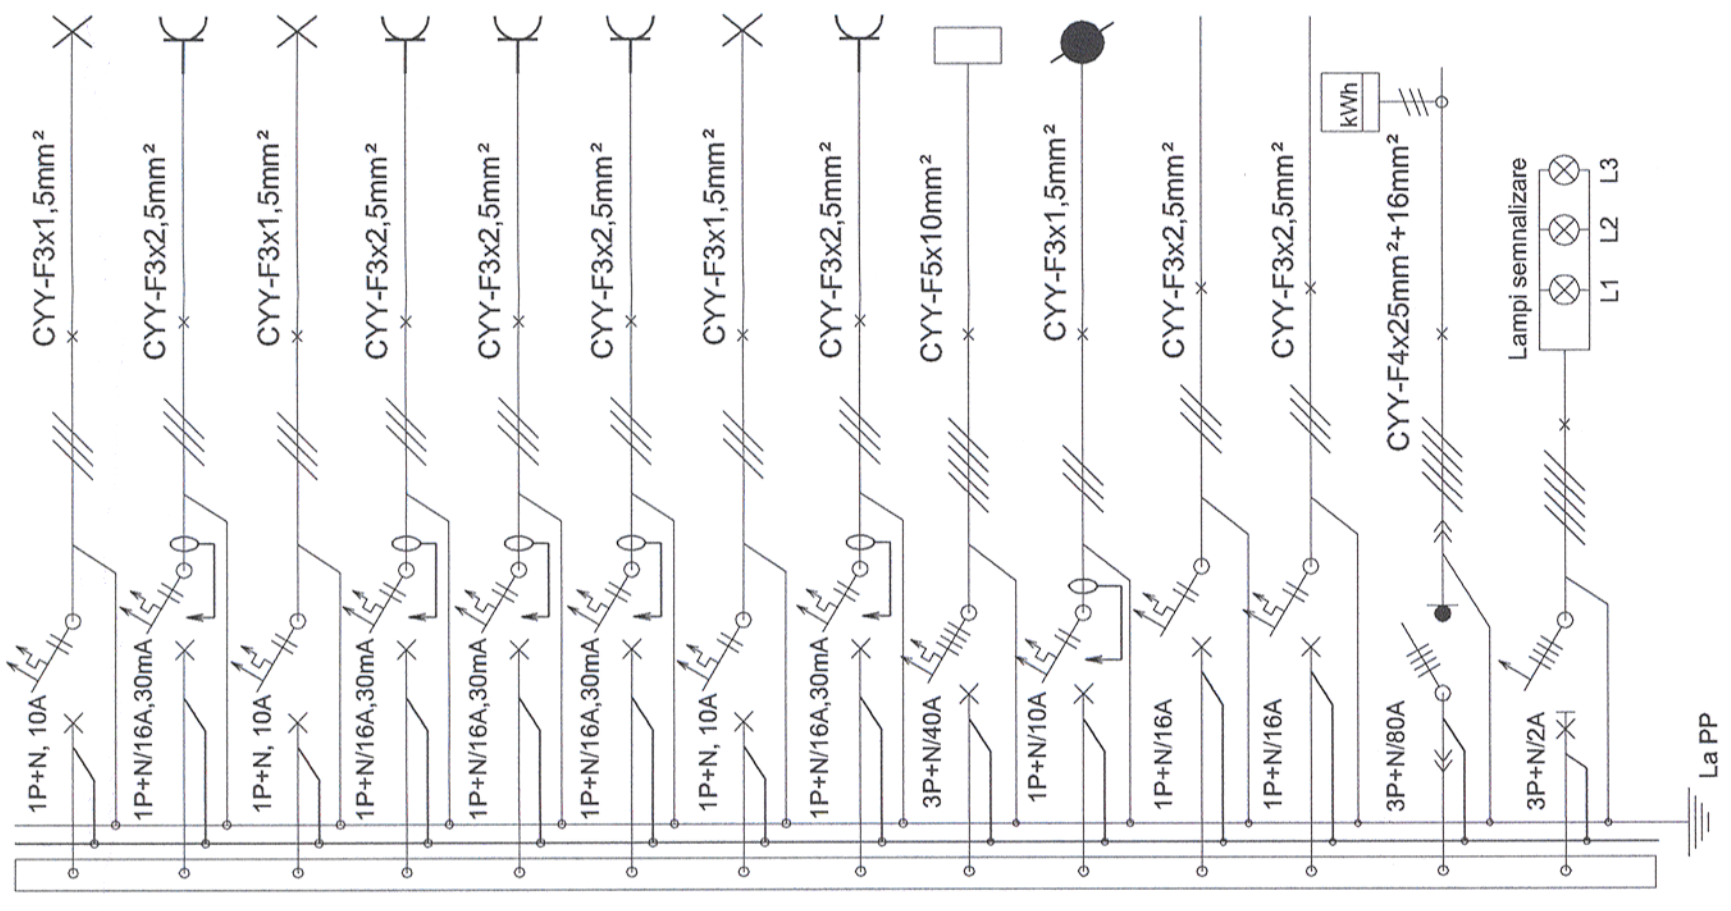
CYY-F3x1,5mm²
1P+N, 10A

CYY-F3x2,5mm²
1P+N/16A,30mA

CYY-F3x1,5mm²
1P+N, 10A

CYY-F3x2,5mm²
1P+N/16A,30mA

CYY-F3x2,5mm²
1P+N/16A,30mA

CYY-F3x2,5mm²
1P+N/16A,30mA

CYY-F3x1,5mm²
1P+N, 10A

CYY-F3x2,5mm²
1P+N/16A,30mA

CYY-F5x10mm²
3P+N/40A

CYY-F3x1,5mm²
1P+N/10A

CYY-F3x2,5mm²
1P+N/16A

CYY-F3x2,5mm²
1P+N/16A

kWh
CYY-F4x25mm²+16mm²
3P+N/80A

Lampi semnalizare
L1 L2 L3
3P+N/2A

La PP